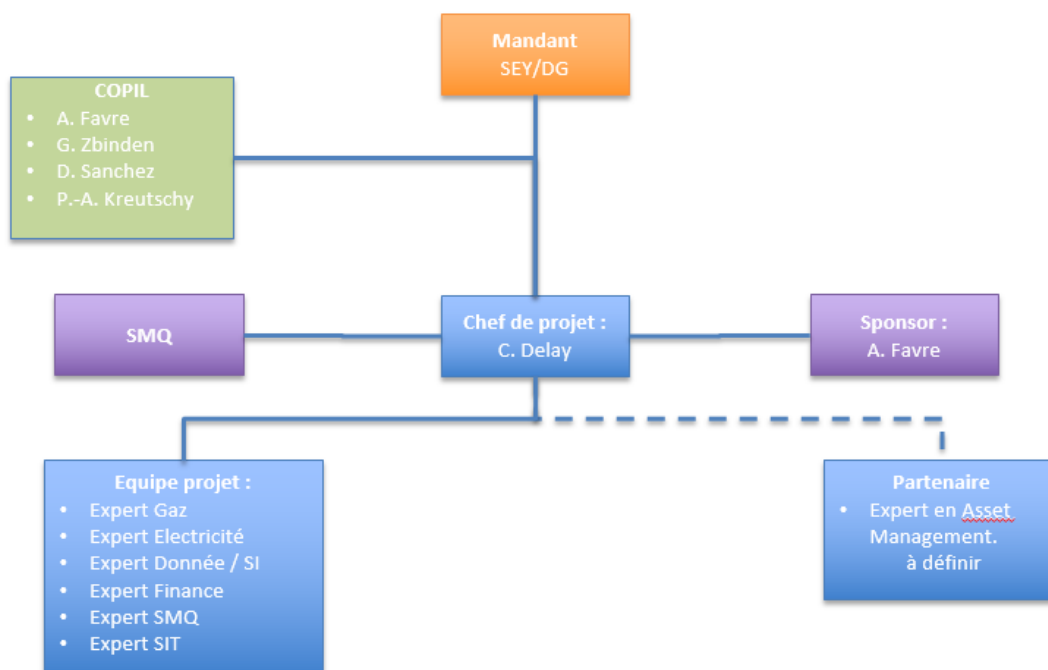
Mandant
SEY/DG

COPIL
- A. Favre
- G. Zbinden
- D. Sanchez
- P.-A. Kreutschy

SMQ

Chef de projet :
C. Delay

Sponsor :
A. Favre

Equipe projet :
- Expert Gaz
- Expert Electricité
- Expert Donnée / SI
- Expert Finance
- Expert SMQ
- Expert SIT

Partenaire
- Expert en Asset Management.
à définir